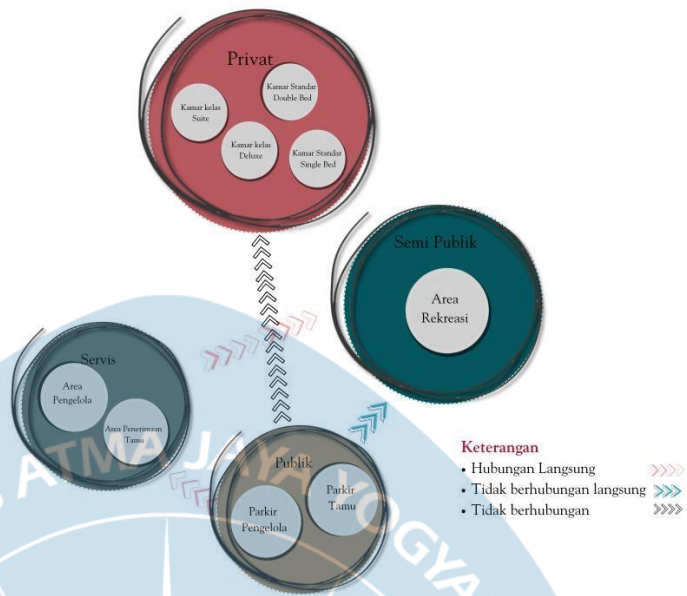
Privat

Kamar Standar Double Bed

Kamar kelas Suite

Kamar kelas Deluxe

Kamar Standar Single Bed

Semi Publik

Area Rekreasi

Servis

Area Pengelola

Area Penerimaan Tamu

Publik

Parkir Tamu

Parkir Pengelola

Keterangan
• Hubungan Langsung
• Tidak berhubungan langsung
• Tidak berhubungan

ATMA JAYA YOGYA